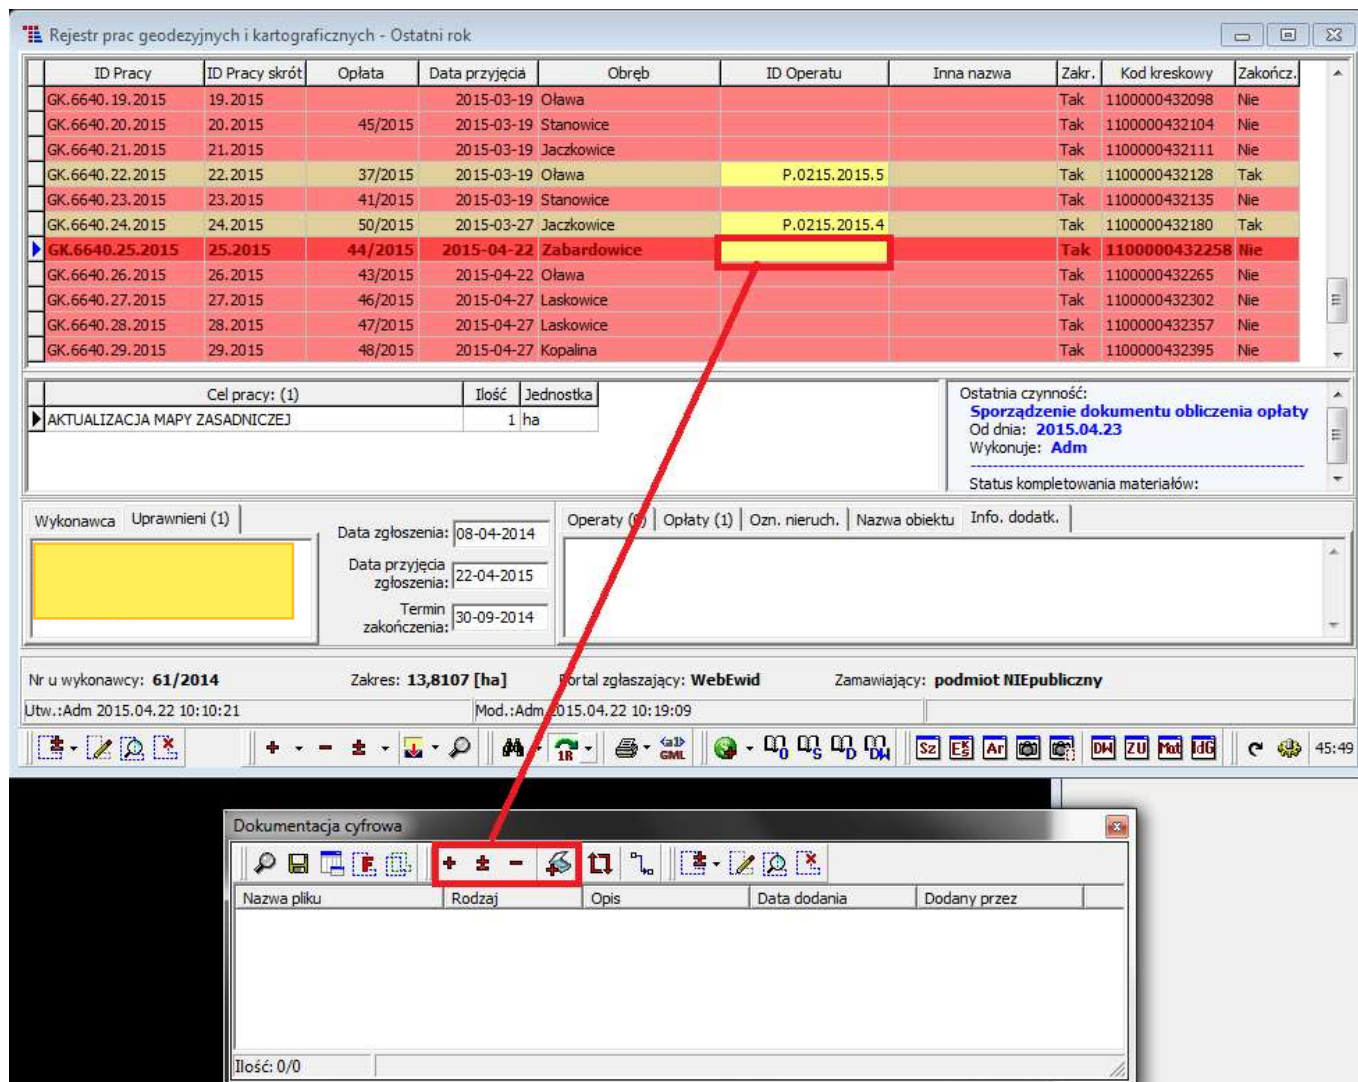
Rejestr prac geodezyjnych i kartograficznych - Ostatni rok

| ID Pracy | ID Pracy skrót | Opłata | Data przyjęcia | Obręb | ID Operatu | Inna nazwa | Zakr. | Kod kreskowy | Zakończ. |
|---|---|---|---|---|---|---|---|---|---|
| GK.6640.19.2015 | 19.2015 | | 2015-03-19 | Oława | | | Tak | 1100000432098 | Nie |
| GK.6640.20.2015 | 20.2015 | 45/2015 | 2015-03-19 | Stanowice | | | Tak | 1100000432104 | Nie |
| GK.6640.21.2015 | 21.2015 | | 2015-03-19 | Jaczkowice | | | Tak | 1100000432111 | Nie |
| GK.6640.22.2015 | 22.2015 | 37/2015 | 2015-03-19 | Oława | P.0215.2015.5 | | Tak | 1100000432128 | Tak |
| GK.6640.23.2015 | 23.2015 | 41/2015 | 2015-03-19 | Stanowice | | | Tak | 1100000432135 | Nie |
| GK.6640.24.2015 | 24.2015 | 50/2015 | 2015-03-27 | Jaczkowice | P.0215.2015.4 | | Tak | 1100000432180 | Tak |
| GK.6640.25.2015 | 25.2015 | 44/2015 | 2015-04-22 | Zabardowice | | | Tak | 1100000432258 | Nie |
| GK.6640.26.2015 | 26.2015 | 43/2015 | 2015-04-22 | Oława | | | Tak | 1100000432265 | Nie |
| GK.6640.27.2015 | 27.2015 | 46/2015 | 2015-04-27 | Laskowice | | | Tak | 1100000432302 | Nie |
| GK.6640.28.2015 | 28.2015 | 47/2015 | 2015-04-27 | Laskowice | | | Tak | 1100000432357 | Nie |
| GK.6640.29.2015 | 29.2015 | 48/2015 | 2015-04-27 | Kopalina | | | Tak | 1100000432395 | Nie |

| Cel pracy: (1) | Ilość | Jednostka |
|---|---|---|
| AKTUALIZACJA MAPY ZASADNICZEJ | 1 | ha |

Ostatnia czynność:
Sporządzenie dokumentu obliczenia opłaty
Od dnia: 2015.04.23
Wykonuje: Adm
Status kompletowania materiałów:

Wykonawca Uprawnieni (1)

Data zgłoszenia: 08-04-2014
Data przyjęcia zgłoszenia: 22-04-2015
Termin zakończenia: 30-09-2014

Operaty (0) | Opłaty (1) | Ozn. nieruch. | Nazwa obiektu | Info. dodatk.

Nr u wykonawcy: 61/2014 Zakres: 13,8107 [ha] Portal zgłaszający: WebEwid Zamawiający: podmiot NIEpubliczny
Utw.:Adm 2015.04.22 10:10:21 Mod.:Adm 2015.04.22 10:19:09

45:49

Dokumentacja cyfrowa

| Nazwa pliku | Rodzaj | Opis | Data dodania | Dodany przez |
|---|---|---|---|---|

Ilość: 0/0